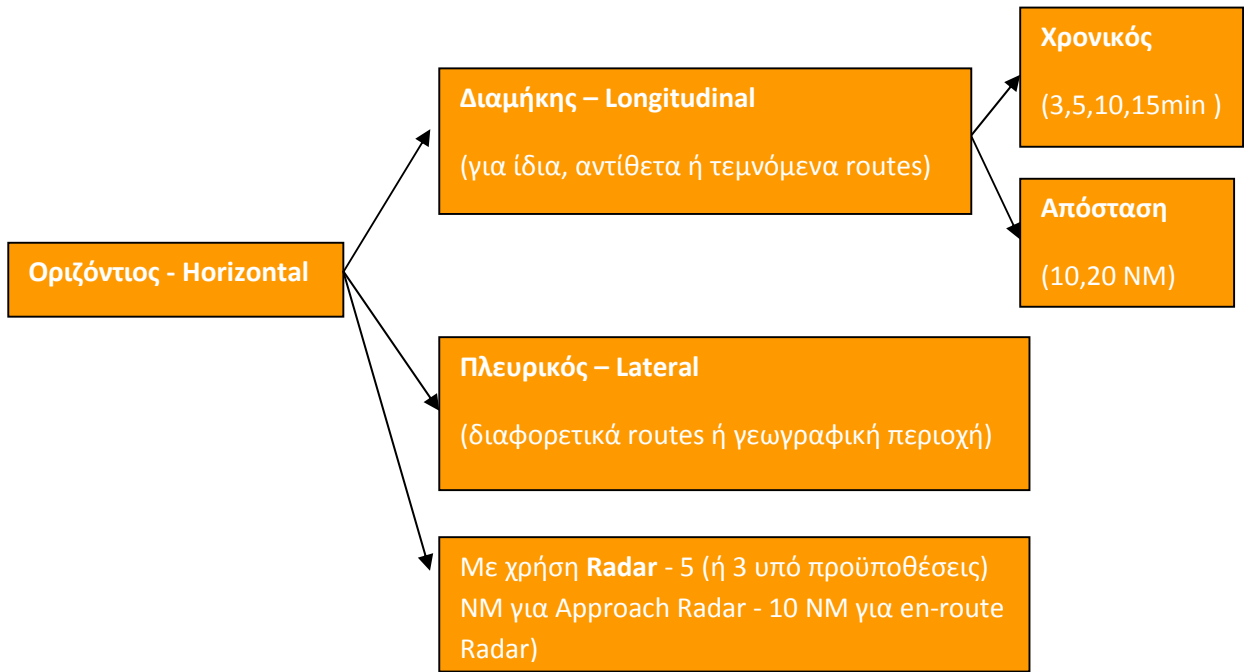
Οριζόντιος - Horizontal

Διαμήκης – Longitudinal

(για ίδια, αντίθετα ή τεμνόμενα routes)

Χρονικός

(3,5,10,15min )

Απόσταση

(10,20 NM)

Πλευρικός – Lateral

(διαφορετικά routes ή γεωγραφική περιοχή)

Με χρήση Radar - 5 (ή 3 υπό προϋποθέσεις) NM για Approach Radar - 10 NM για en-route Radar)